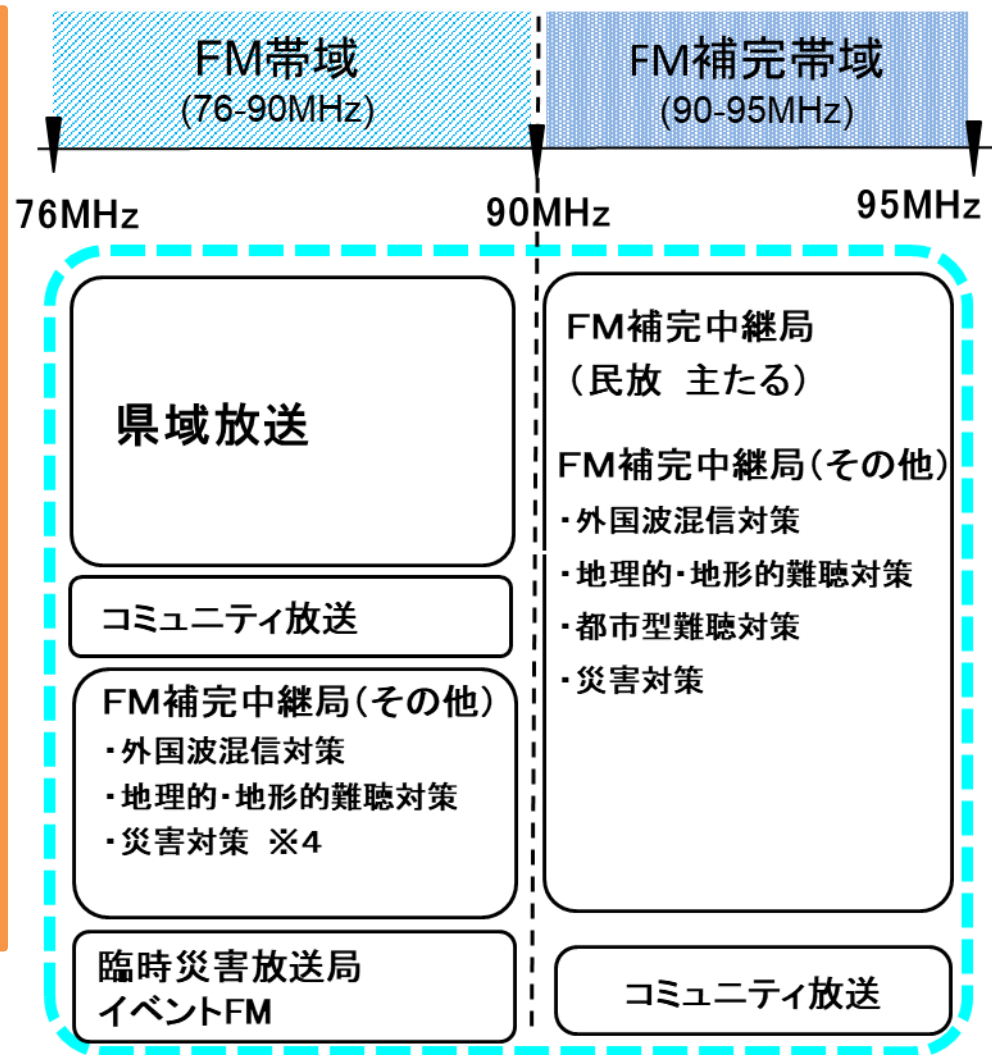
FM帯域
(76-90MHz)

FM補完帯域
(90-95MHz)

76MHz

90MHz

95MHz

県域放送

コミュニティ放送

FM補完中継局(その他)
・外国波混信対策
・地理的・地形的難聴対策
・災害対策 ※4

臨時災害放送局
イベントFM

FM補完中継局
(民放 主たる)

FM補完中継局(その他)
・外国波混信対策
・地理的・地形的難聴対策
・都市型難聴対策
・災害対策

コミュニティ放送